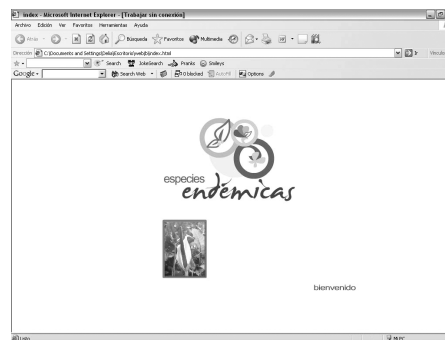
index - Microsoft Internet Explorer - [Trabajar sin conexión]

Archivo Edición Ver Favoritos Herramientas Ayuda

Atrás Búsqueda Favoritos Multimedia

Dirección C:\Documents and Settings\Delia\Escritorio\web\index.html

Vínculos

Search JokeSearch Pranks Smileys

Google Search Web 0 blocked AutoFill Options

especies endémicas

bienvenido

Listo

Mi PC